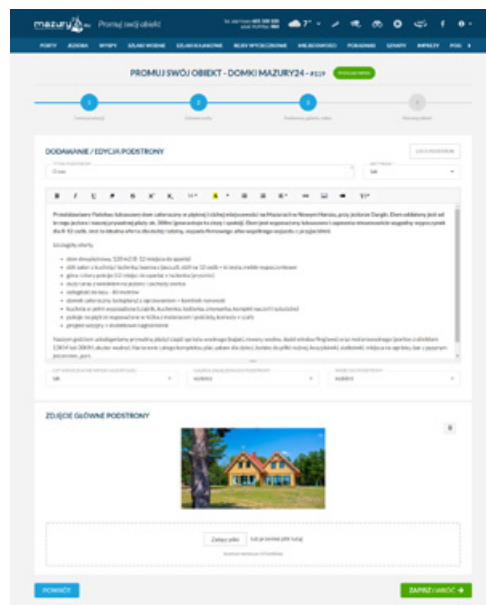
mazury24.eu Promuj swój obiekt

PORTY JEZIORA WYSPY SZLAKI WODNE SZLAKI KAJAKOWE REJSY WYCIECZKOWE MIEJSCOWOŚCI POGODNIE SZANTY IMPREZY

PROMUJ SWÓJ OBIEKT - DOMKI MAZURY24 - #519

DODAWANIE / EDYCJA PODSTRONY

O nas

Przedstawiamy Państwu luksusowy dom całoroczny w pięknej i cichej miejscowości na Mazurach w Nowym Harszu, przy jeziorze Dargin.

Szczegóły oferty:

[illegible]

ZDJĘCIE GŁÓWNE PODSTRONY

Załącz plik

POWRÓT

ZAPISZ I WRÓĆ